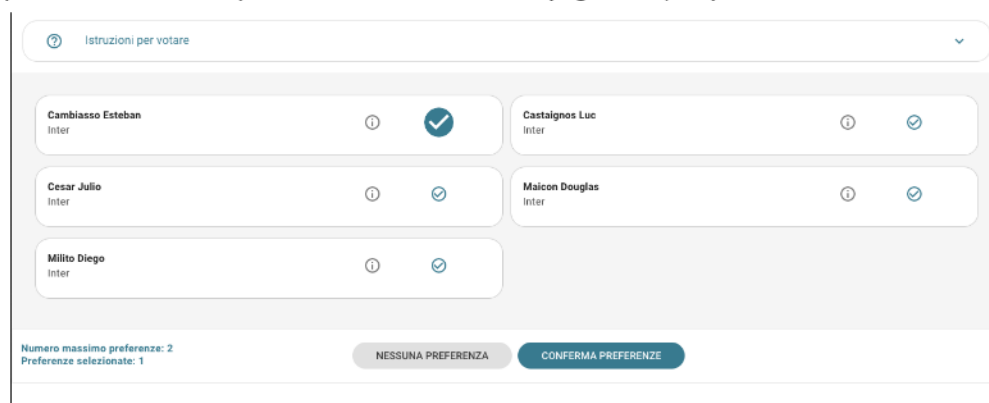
Istruzioni per votare

Cambiasso Esteban
Inter

Castaignos Luc
Inter

Cesar Julio
Inter

Maicon Douglas
Inter

Milito Diego
Inter

Numero massimo preferenze: 2
Preferenze selezionate: 1

NESSUNA PREFERENZA

CONFERMA PREFERENZE